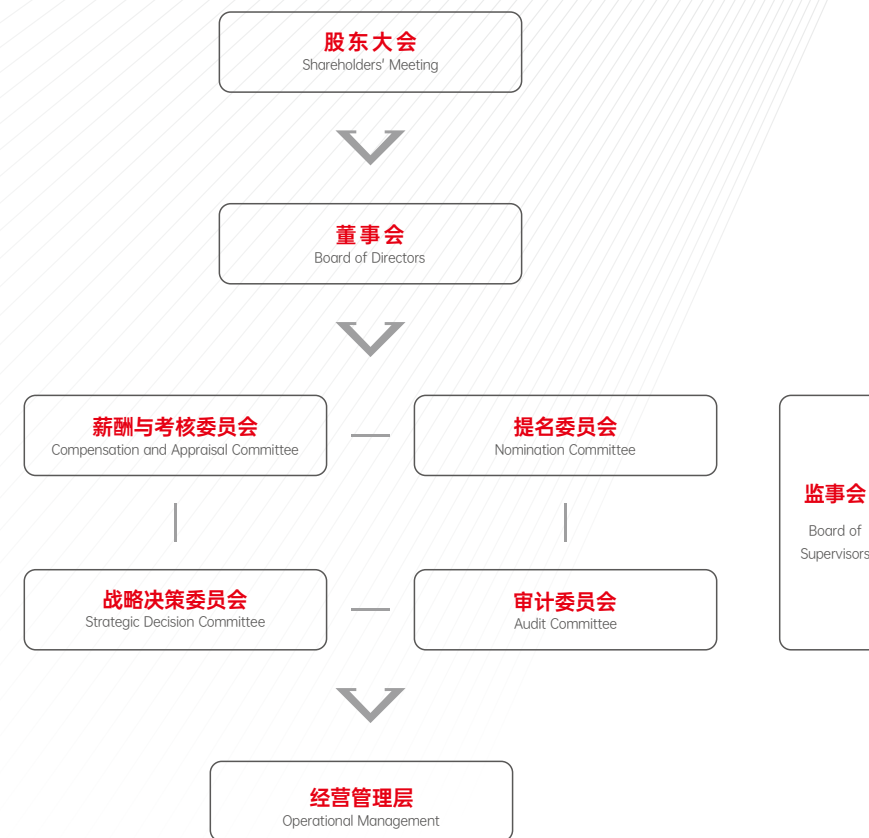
股东大会
Shareholders' Meeting

董事会
Board of Directors

薪酬与考核委员会
Compensation and Appraisal Committee

提名委员会
Nomination Committee

监事会
Board of Supervisors

战略决策委员会
Strategic Decision Committee

审计委员会
Audit Committee

经营管理层
Operational Management